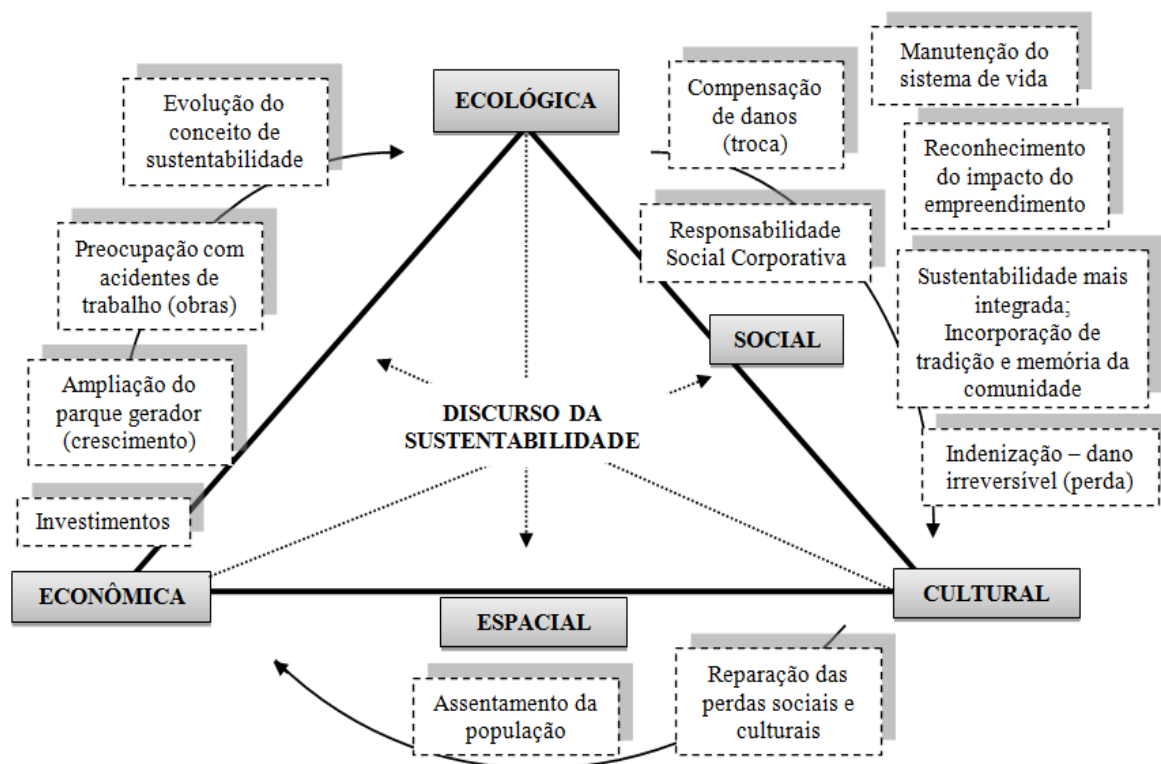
Evolução do conceito de sustentabilidade

ECOLÓGICA

Compensação de danos (troca)

Manutenção do sistema de vida

Reconhecimento do impacto do empreendimento

Responsabilidade Social Corporativa

Preocupação com acidentes de trabalho (obras)

Sustentabilidade mais integrada; Incorporação de tradição e memória da comunidade

SOCIAL

Ampliação do parque gerador (crescimento)

DISCURSO DA SUSTENTABILIDADE

Indenização – dano irreversível (perda)

Investimentos

ECONÔMICA

CULTURAL

ESPACIAL

Assentamento da população

Reparação das perdas sociais e culturais